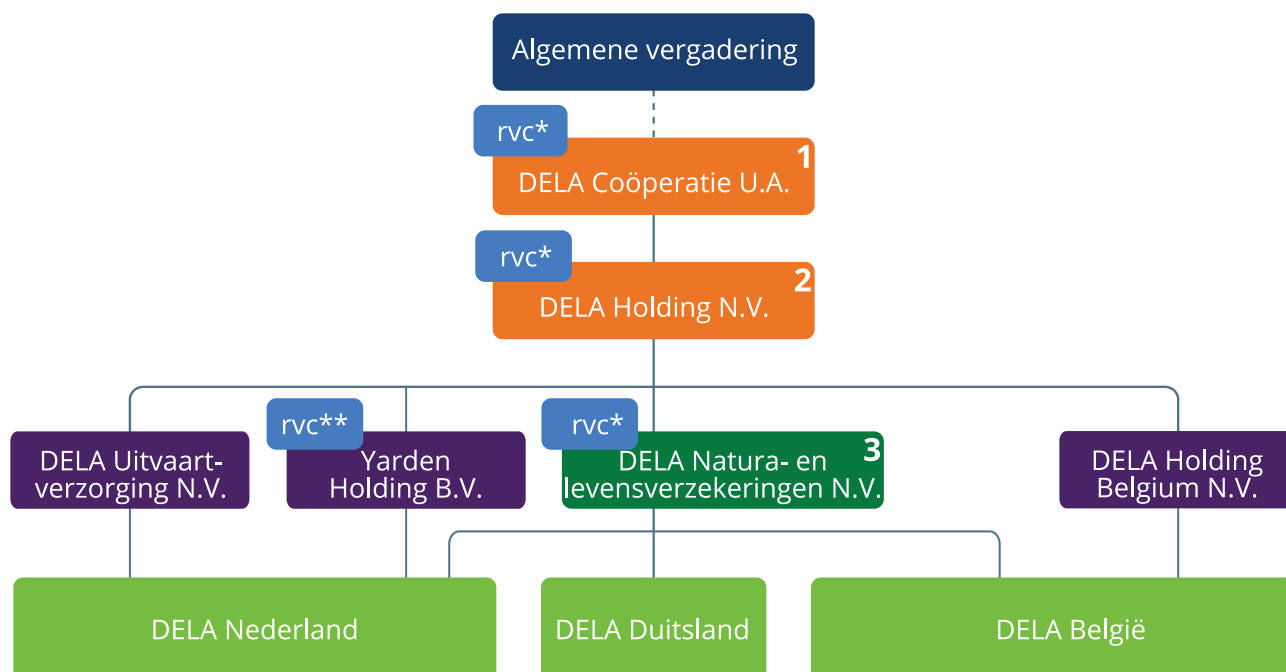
Algemene vergadering

rvc*

1

DELA Coöperatie U.A.

rvc*

2

DELA Holding N.V.

DELA Uitvaartverzorging N.V.

rvc**

Yarden Holding B.V.

rvc*

3

DELA Natura- en levensverzekeringen N.V.

DELA Holding Belgium N.V.

DELA Nederland

DELA Duitsland

DELA België